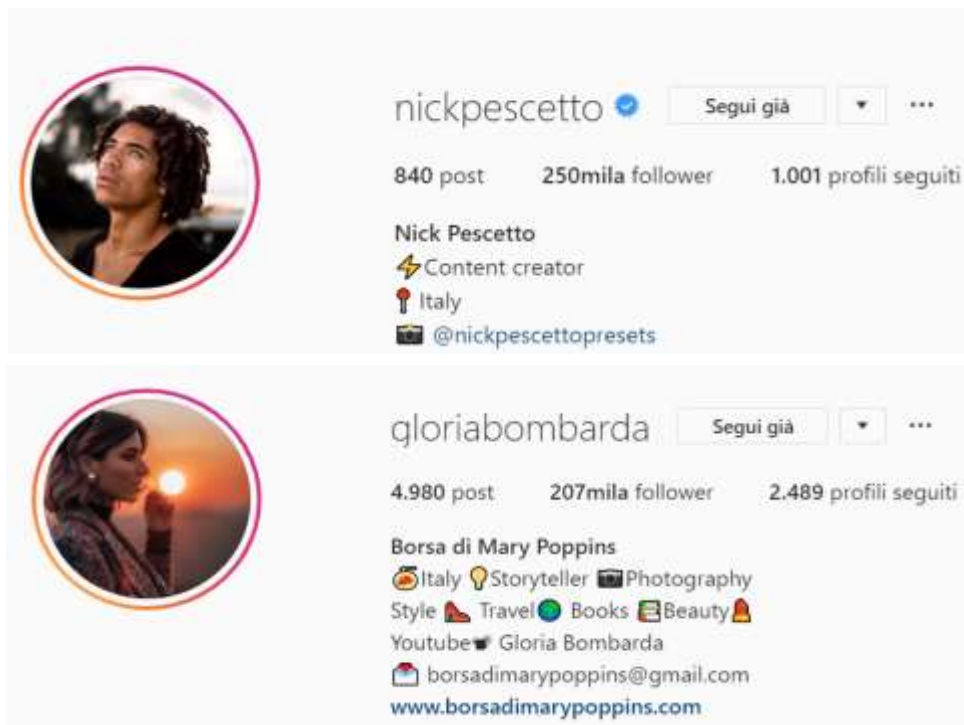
nickpescetto Segui già ▾ ···

840 post 250mila follower 1.001 profili seguiti

Nick Pescetto
⚡Content creator
📍Italy
📷 @nickpescettopresets

gloriabombarda Segui già ▾ ···

4.980 post 207mila follower 2.489 profili seguiti

Borsa di Mary Poppins
🍝Italy 💡Storyteller 📷Photography
Style 👠 Travel🌍 Books 📚Beauty💄
Youtube📹 Gloria Bombarda
📩 borsadimarypoppins@gmail.com
www.borsadimarypoppins.com